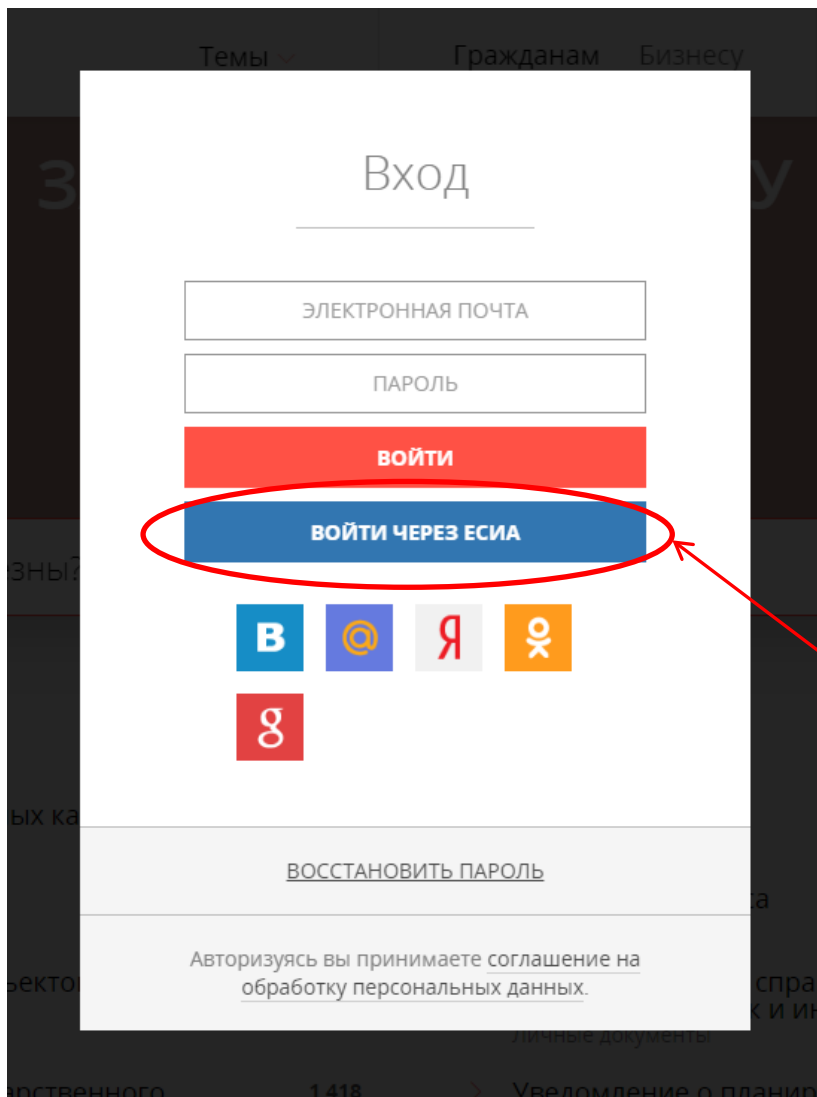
Темы Гражданам Бизнесу

Вход

ЭЛЕКТРОННАЯ ПОЧТА

ПАРОЛЬ

ВОЙТИ

ВОЙТИ ЧЕРЕЗ ЕСИА

В @ Я

g

ВОССТАНОВИТЬ ПАРОЛЬ

Авторизуясь вы принимаете соглашение на обработку персональных данных.

Личные документы

1 418

Уведомление о планир